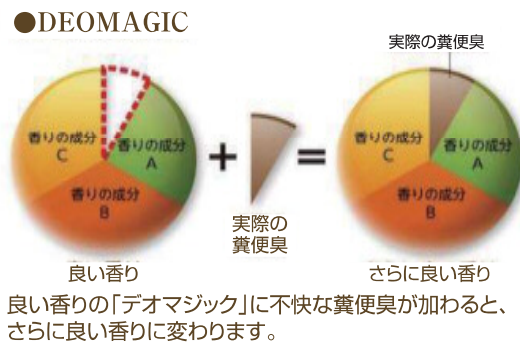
●DEOMAGIC

香りの成分 C
香りの成分 A
香りの成分 B
良い香り

+

実際の糞便臭

=

実際の糞便臭
香りの成分 C
香りの成分 A
香りの成分 B
さらに良い香り

良い香りの「デオマジック」に不快な糞便臭が加わると、さらに良い香りに変わります。